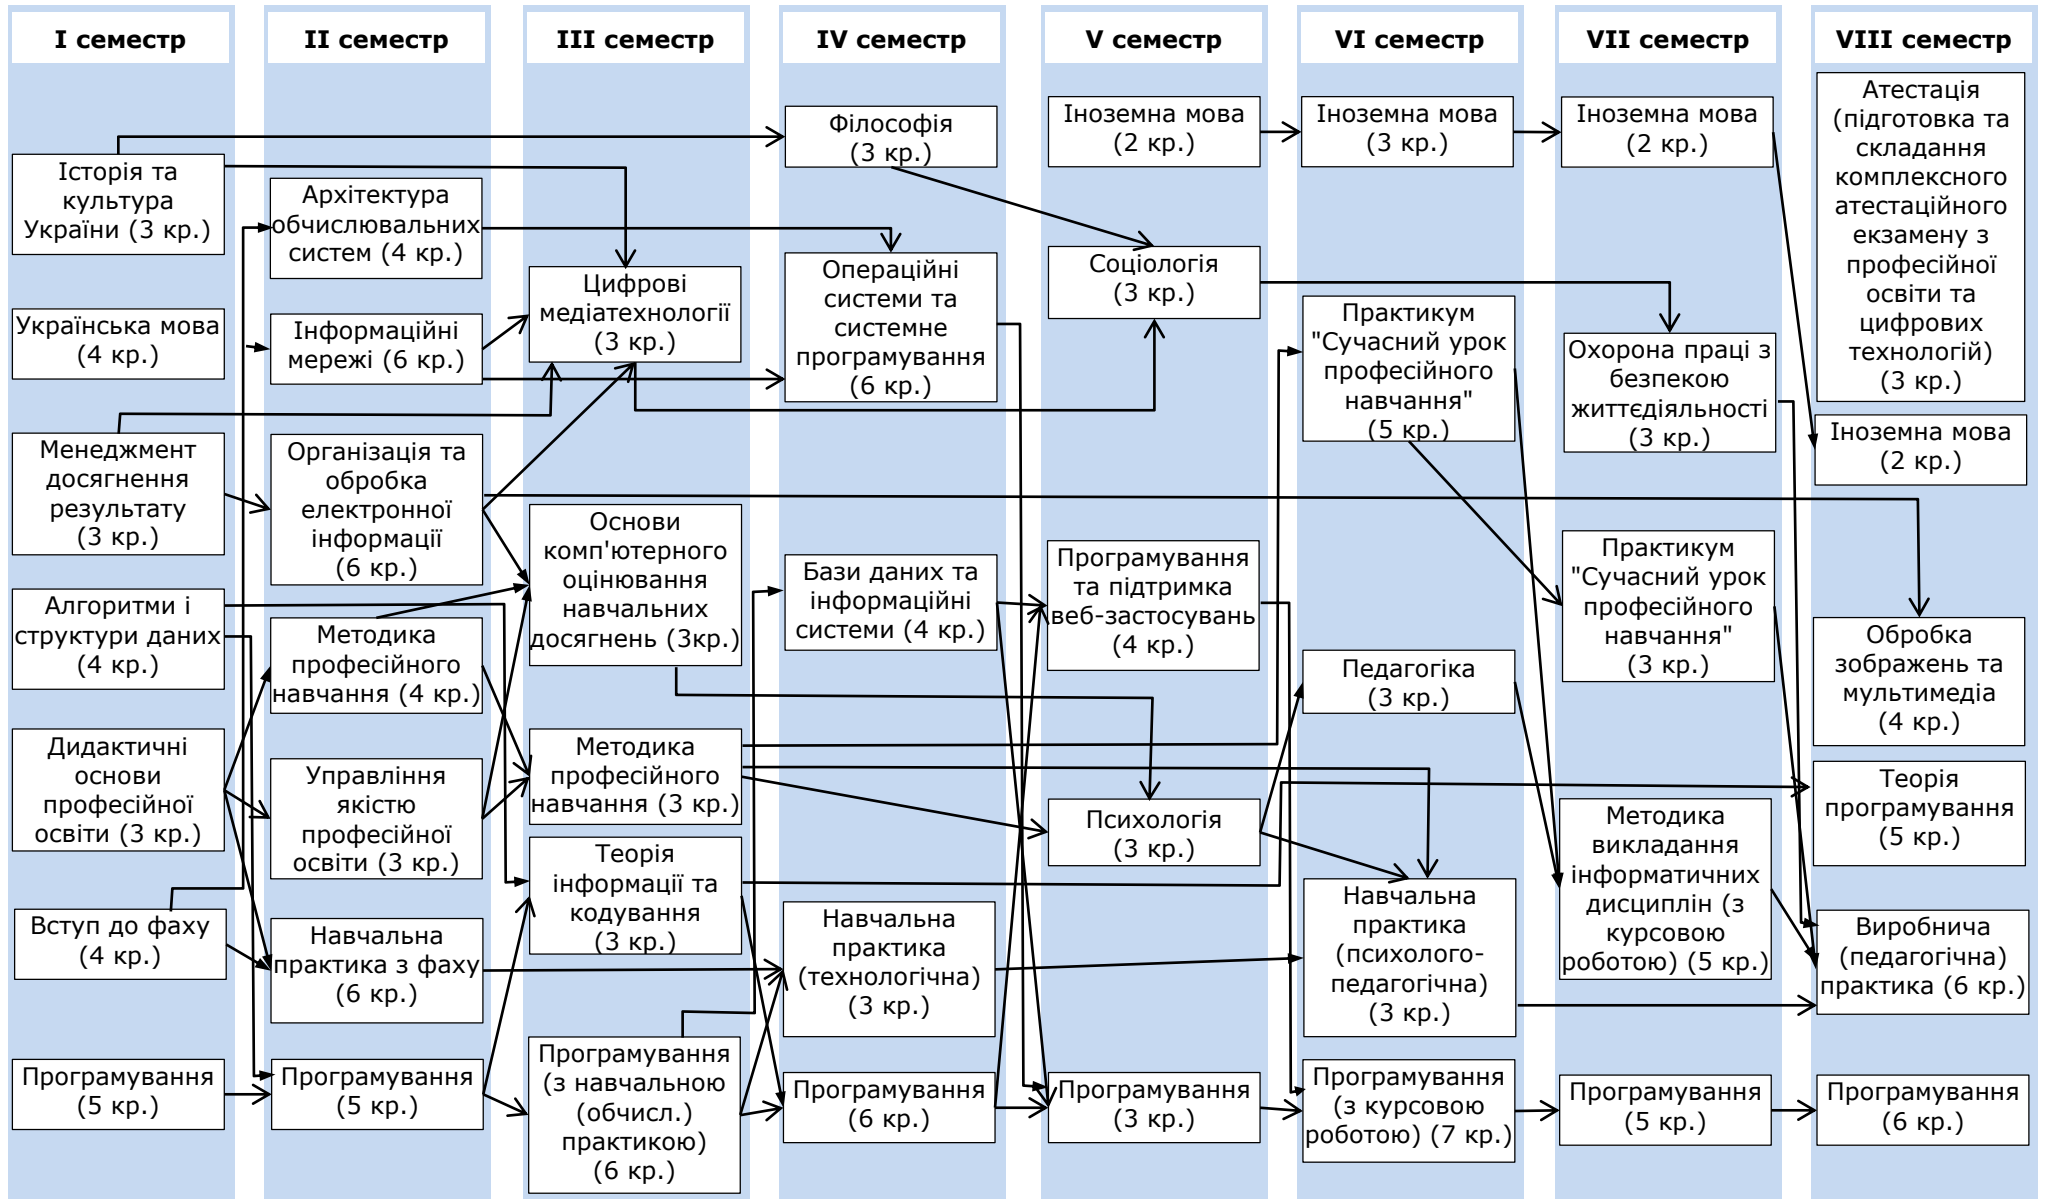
I семестр

Історія та культура України (3 кр.)

Українська мова (4 кр.)

Менеджмент досягнення результату (3 кр.)

Алгоритми і структури даних (4 кр.)

Дидактичні основи професійної освіти (3 кр.)

Вступ до фаху (4 кр.)

Програмування (5 кр.)

II семестр

Архітектура обчислювальних систем (4 кр.)

Інформаційні мережі (6 кр.)

Організація та обробка електронної інформації (6 кр.)

Методика професійного навчання (4 кр.)

Управління якістю професійної освіти (3 кр.)

Навчальна практика з фаху (6 кр.)

Програмування (5 кр.)

III семестр

Цифрові медіатехнології (3 кр.)

Основи комп'ютерного оцінювання навчальних досягнень (3кр.)

Методика професійного навчання (3 кр.)

Теорія інформації та кодування (3 кр.)

Програмування (з навчальною (обчисл.) практикою) (6 кр.)

IV семестр

Філософія (3 кр.)

Операційні системи та системне програмування (6 кр.)

Бази даних та інформаційні системи (4 кр.)

Навчальна практика (технологічна) (3 кр.)

Програмування (6 кр.)

V семестр

Іноземна мова (2 кр.)

Соціологія (3 кр.)

Програмування та підтримка веб-застосувань (4 кр.)

Психологія (3 кр.)

Програмування (3 кр.)

VI семестр

Іноземна мова (3 кр.)

Практикум "Сучасний урок професійного навчання" (5 кр.)

Педагогіка (3 кр.)

Навчальна практика (психолого-педагогічна) (3 кр.)

Програмування (з курсовою роботою) (7 кр.)

VII семестр

Іноземна мова (2 кр.)

Охорона праці з безпекою життєдіяльності (3 кр.)

Практикум "Сучасний урок професійного навчання" (3 кр.)

Методика викладання інформатичних дисциплін (з курсовою роботою) (5 кр.)

Програмування (5 кр.)

VIII семестр

Атестація (підготовка та складання комплексного атестаційного екзамену з професійної освіти та цифрових технологій) (3 кр.)

Іноземна мова (2 кр.)

Обробка зображень та мультимедіа (4 кр.)

Теорія програмування (5 кр.)

Виробнича (педагогічна) практика (6 кр.)

Програмування (6 кр.)